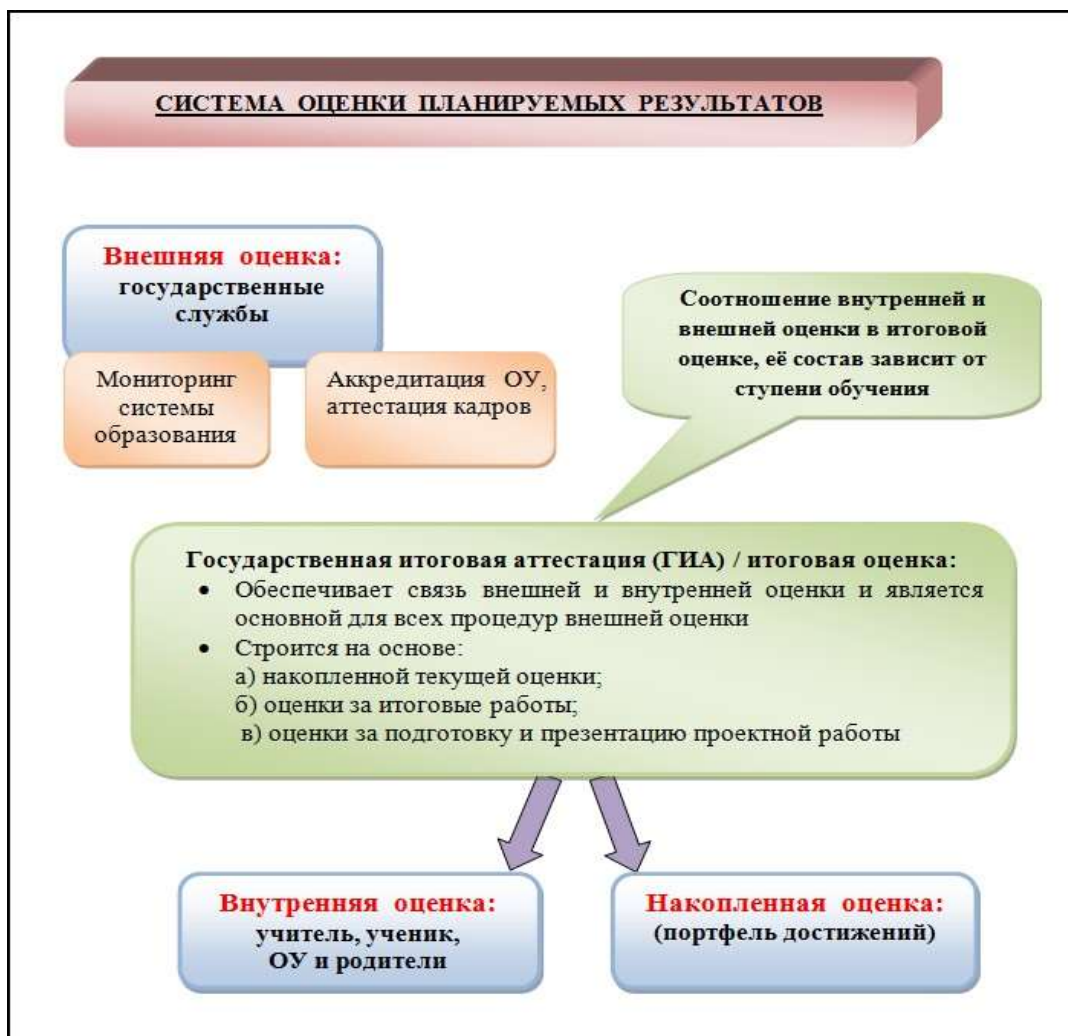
СИСТЕМА ОЦЕНКИ ПЛАНИРУЕМЫХ РЕЗУЛЬТАТОВ

Внешняя оценка: государственные службы

Мониторинг системы образования

Аккредитация ОУ, аттестация кадров

Соотношение внутренней и внешней оценки в итоговой оценке, её состав зависит от ступени обучения

Государственная итоговая аттестация (ГИА) / итоговая оценка:
• Обеспечивает связь внешней и внутренней оценки и является основной для всех процедур внешней оценки
• Строится на основе:
а) накопленной текущей оценки;
б) оценки за итоговые работы;
в) оценки за подготовку и презентацию проектной работы

Внутренняя оценка: учитель, ученик, ОУ и родители

Накопленная оценка: (портфель достижений)